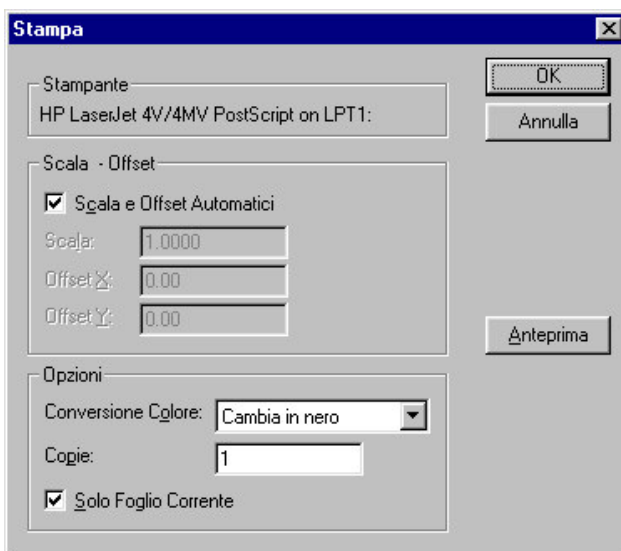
Stampa

Stampante
HP LaserJet 4V/4MV PostScript on LPT1:

OK
Annulla

Scala - Offset
Scala e Offset Automatici
Scala: 1.0000
Offset X: 0.00
Offset Y: 0.00

Anteprima

Opzioni
Conversione Colore: Cambia in nero
Copie: 1
Solo Foglio Corrente